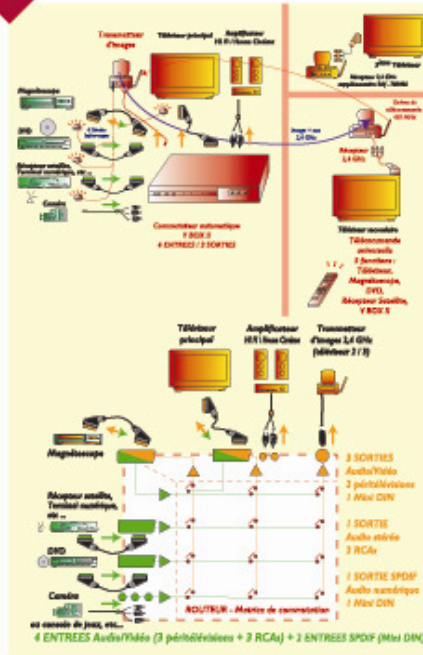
Transmetteur d'images

Téléviseur principal

Amplificateur Hi-Fi / Home Cinéma

2ème Téléviseur

Récepteur 2,4 GHz supplémentaire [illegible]

Magnétoscope

DVD

Récepteur satellite, Terminal numérique, etc.

Caméra

Câble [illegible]

Image + son 2,4 GHz

Récepteur 2,4 GHz

Retour de télécommande 433 MHz

Commutateur automatique Y BOX 5
4 ENTREES / 3 SORTIES

Téléviseur secondaire
Télécommande universelle
5 fonctions :
Téléviseur, Magnétoscope, DVD, Récepteur Satellite, Y BOX 5

Téléviseur principal

Amplificateur Hi-Fi / Home Cinéma

Transmetteur d'images 2,4 GHz (téléviseur 2 / 3)

Magnétoscope

Récepteur satellite, Terminal numérique, etc.

DVD

Caméra ou console de jeux, etc...

3 SORTIES Audio/Vidéo
2 péritélévisions
1 Mini DIN

1 SORTIE Audio stéréo 2 RCAs

1 SORTIE SPDIF Audio numérique 1 Mini DIN

ROUTEUR : Matrice de commutation

4 ENTREES Audio/Vidéo (3 péritélévisions + 3 RCAs) + 2 ENTREES SPDIF (Mini DIN)